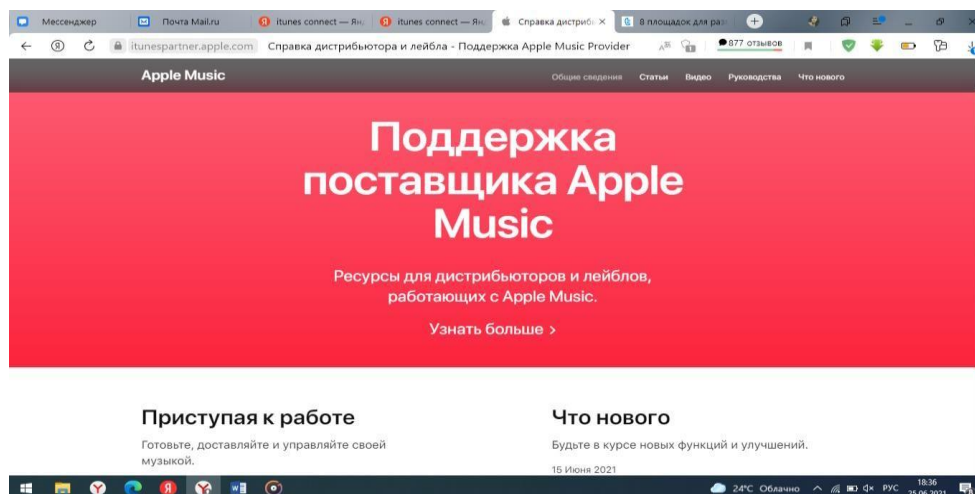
Мессенджер
Почта Mail.ru
itunes connect — Ян
itunes connect — Ян
Справка дистриб ×
8 площадок для ра

itunespartner.apple.com Справка дистрибьютора и лейбла - Поддержка Apple Music Provider
877 отзывов

Apple Music
Общие сведения Статьи Видео Руководства Что нового

Поддержка поставщика Apple Music

Ресурсы для дистрибьюторов и лейблов, работающих с Apple Music.

Узнать больше >

Приступая к работе

Готовьте, доставляйте и управляйте своей музыкой.

Что нового

Будьте в курсе новых функций и улучшений.

15 Июня 2021

24°C Облачно РУС 18:36 25.06.2021